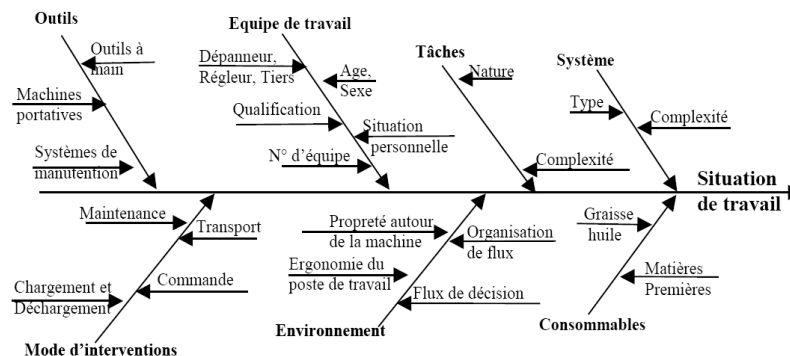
Outils

Outils à main

Machines portatives

Systèmes de manutention

Equipe de travail

Dépanneur, Régleur, Tiers

Age, Sexe

Qualification

Situation personnelle

N° d'équipe

Tâches

Nature

Complexité

Système

Type

Complexité

Situation de travail

Maintenance

Transport

Chargement et Déchargement

Commande

Mode d'interventions

Propreté autour de la machine

Organisation de flux

Ergonomie du poste de travail

Flux de décision

Environnement

Graisse huile

Matières Premières

Consommables